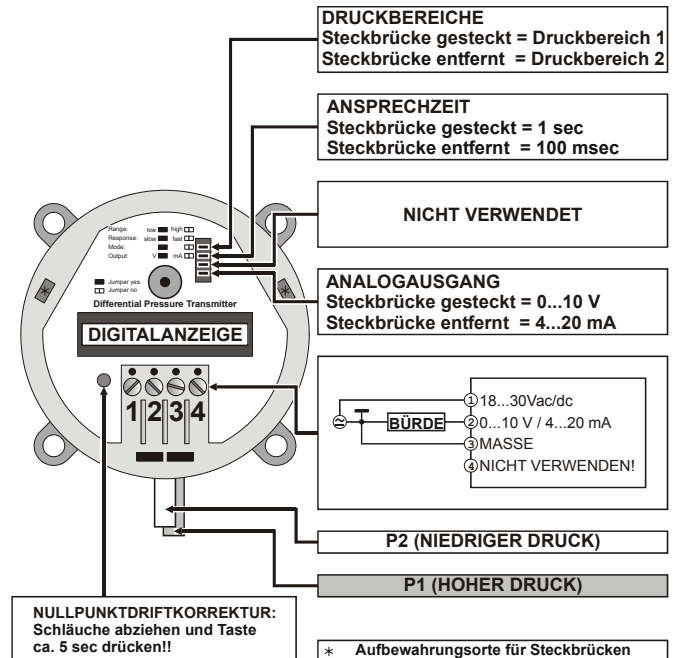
DRUCKBEREICHE
Steckbrücke gesteckt = Druckbereich 1
Steckbrücke entfernt = Druckbereich 2

ANSPRECHZEIT
Steckbrücke gesteckt = 1 sec
Steckbrücke entfernt = 100 msec

NICHT VERWENDET

Range: low high
Response: slow fast
Mode:
Output: V mA

Jumper yes
Jumper no

Differential Pressure Transmitter

ANALOGAUSGANG
Steckbrücke gesteckt = 0...10 V
Steckbrücke entfernt = 4...20 mA

DIGITALANZEIGE

1 2 3 4

BÜRDE

① 18...30Vac/dc
② 0...10 V / 4...20 mA
③ MASSE
④ NICHT VERWENDEN!

P2 (NIEDRIGER DRUCK)

P1 (HOHER DRUCK)

NULLPUNKTDRIFTKORREKTUR:
Schläuche abziehen und Taste ca. 5 sec drücken!!

∗ Aufbewahrungsorte für Steckbrücken